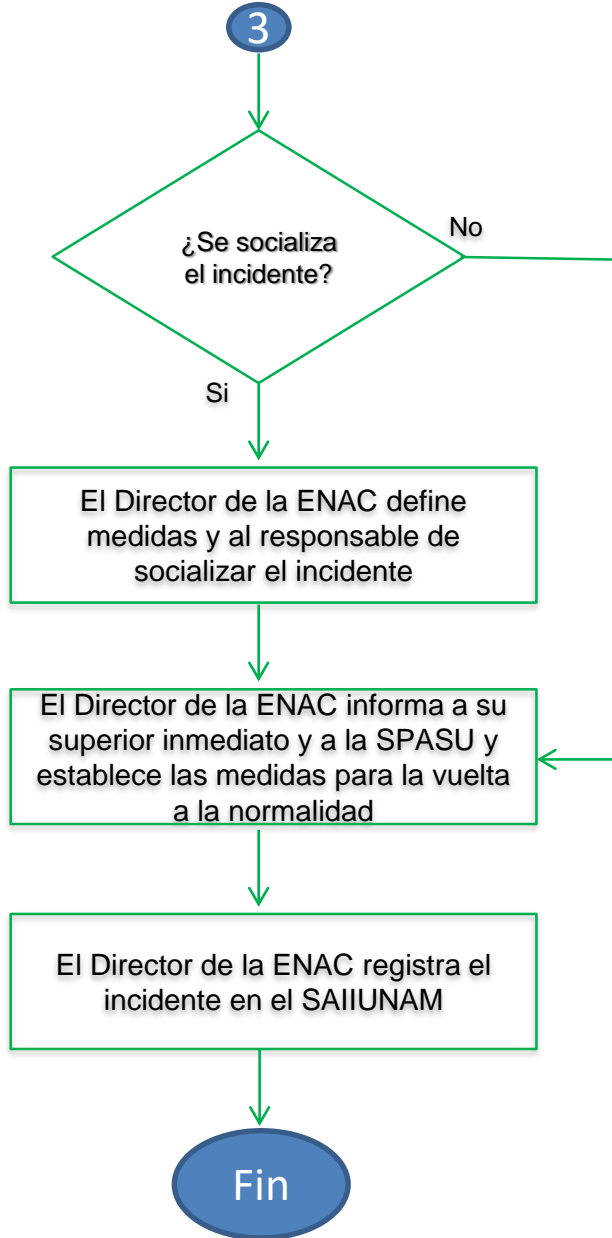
3

¿Se socializa el incidente?

No

Si

El Director de la ENAC define medidas y al responsable de socializar el incidente

El Director de la ENAC informa a su superior inmediato y a la SPASU y establece las medidas para la vuelta a la normalidad

El Director de la ENAC registra el incidente en el SAIIUNAM

Fin